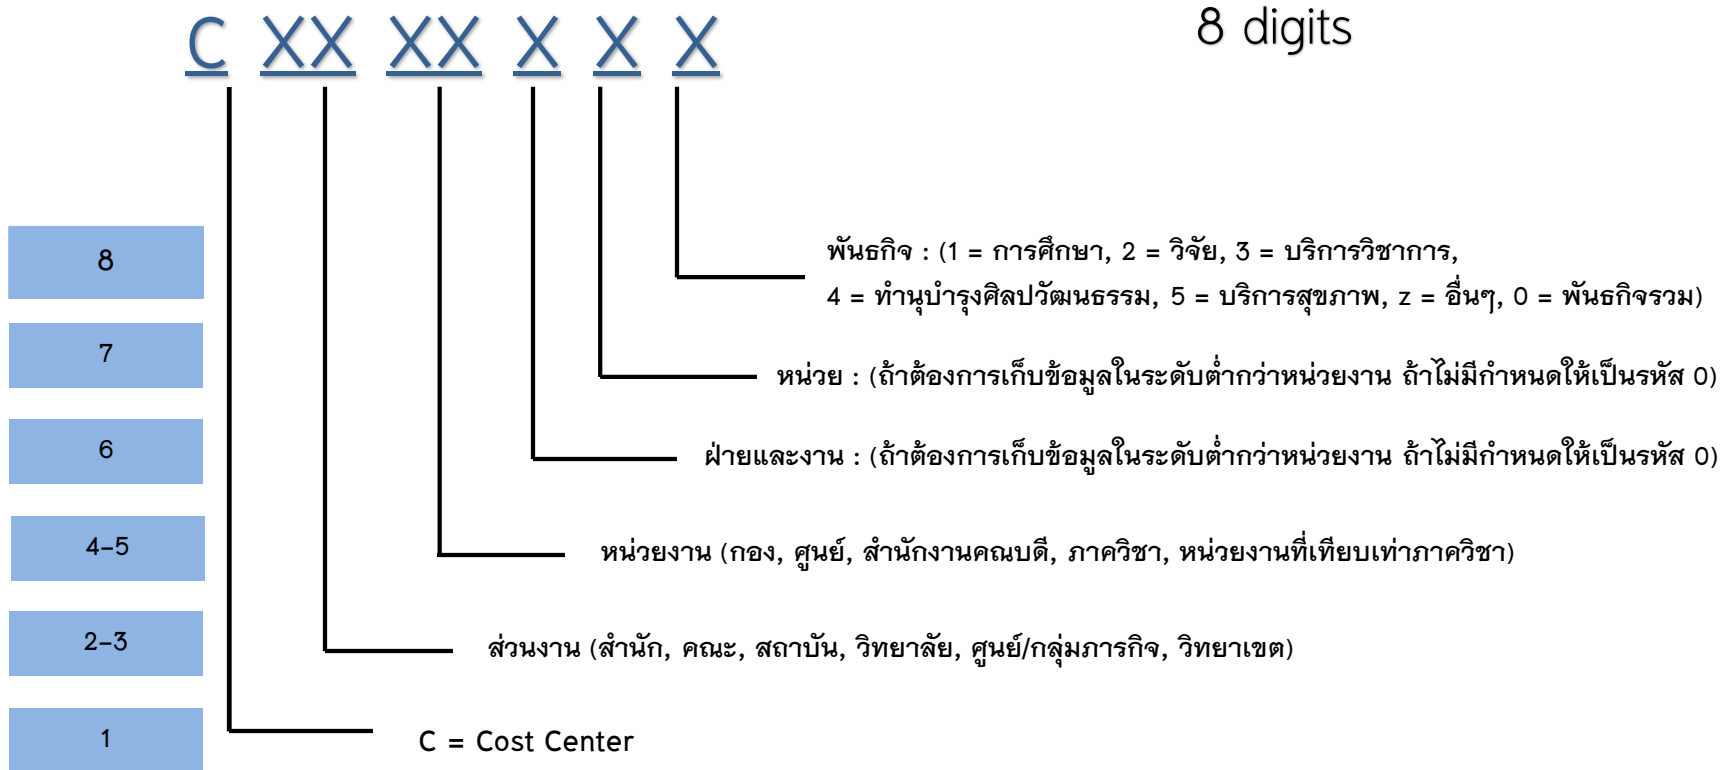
C XX XX X X X

8 digits

8

7

6

4-5

2-3

1

พันธกิจ : (1 = การศึกษา, 2 = วิจัย, 3 = บริการวิชาการ, 4 = ทำนุบำรุงศิลปวัฒนธรรม, 5 = บริการสุขภาพ, z = อื่นๆ, 0 = พันธกิจรวม)

หน่วย : (ถ้าต้องการเก็บข้อมูลในระดับต่ำกว่าหน่วยงาน ถ้าไม่มีกำหนดให้เป็นรหัส 0)

ฝ่ายและงาน : (ถ้าต้องการเก็บข้อมูลในระดับต่ำกว่าหน่วยงาน ถ้าไม่มีกำหนดให้เป็นรหัส 0)

หน่วยงาน (กอง, ศูนย์, สำนักงานคณบดี, ภาควิชา, หน่วยงานที่เทียบเท่าภาควิชา)

ส่วนงาน (สำนัก, คณะ, สถาบัน, วิทยาลัย, ศูนย์/กลุ่มภารกิจ, วิทยาเขต)

C = Cost Center